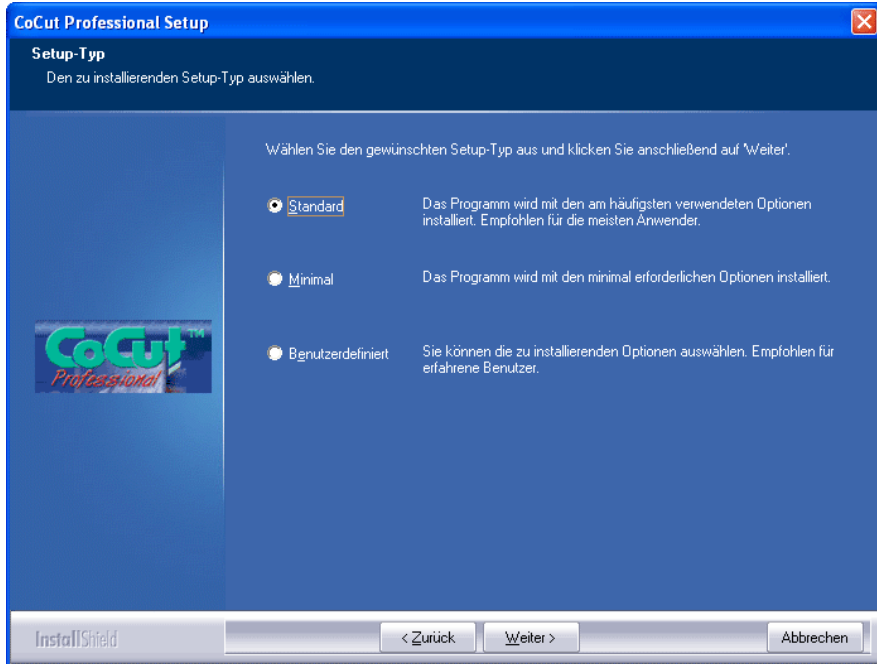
CoCut Professional Setup

Setup-Typ
Den zu installierenden Setup-Typ auswählen.

Wählen Sie den gewünschten Setup-Typ aus und klicken Sie anschließend auf 'Weiter'.

Standard
Das Programm wird mit den am häufigsten verwendeten Optionen installiert. Empfohlen für die meisten Anwender.

Minimal
Das Programm wird mit den minimal erforderlichen Optionen installiert.

CoCut™ Professional

Benutzerdefiniert
Sie können die zu installierenden Optionen auswählen. Empfohlen für erfahrene Benutzer.

InstallShield

< Zurück
Weiter >
Abbrechen